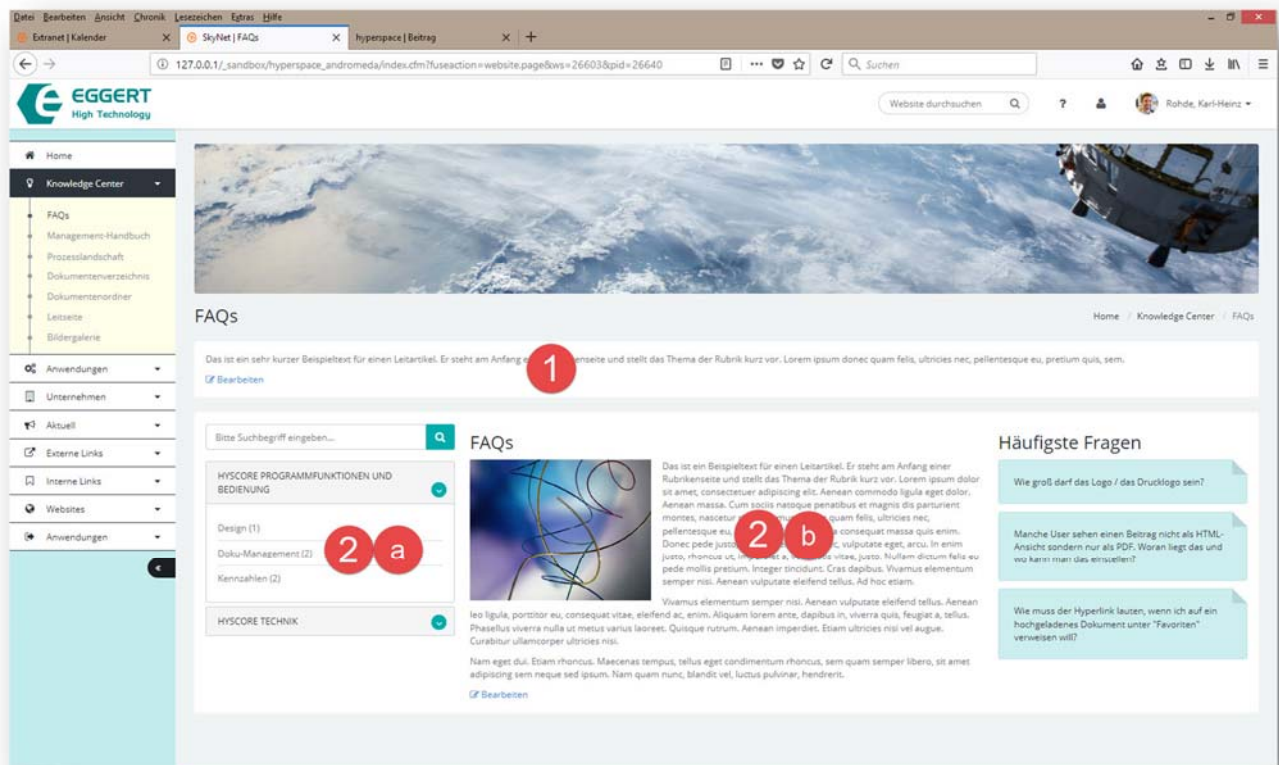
Datei Bearbeiten Ansicht Chronik Lesezeichen Extras Hilfe

Extranet | Kalender × SkyNet | FAQs × hyperspace | Beitrag × +

127.0.0.1/_sandbox/hyperspace_andromeda/index.cfm?fuseaction=website.page&ws=26603&pid=26640 Suchen

EGGERT High Technology

Website durchsuchen ? Rohde, Karl-Heinz

Home
Knowledge Center
FAQs
Management-Handbuch
Prozesslandschaft
Dokumentenverzeichnis
Dokumentenordner
Leitseite
Bildergalerie
Anwendungen
Unternehmen
Aktuell
Externe Links
Interne Links
Websites
Anwendungen

FAQs

Home / Knowledge Center / FAQs

Das ist ein sehr kurzer Beispieltext für einen Leitartikel. Er steht am Anfang e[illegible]enseite und stellt das Thema der Rubrik kurz vor. Lorem ipsum donec quam felis, ultricies nec, pellentesque eu, pretium quis, sem.

1

Bearbeiten

Bitte Suchbegriff eingeben...

HYSCORE PROGRAMMFUNKTIONEN UND BEDIENUNG

Design (1)
Doku-Management (2)
Kennzahlen (2)

2 a

HYSCORE TECHNIK

FAQs

Das ist ein Beispieltext für einen Leitartikel. Er steht am Anfang einer Rubrikenseite und stellt das Thema der Rubrik kurz vor. Lorem ipsum dolor sit amet, consectetuer adipiscing elit. Aenean commodo ligula eget dolor. Aenean massa. Cum sociis natoque penatibus et magnis dis parturient montes, nascetur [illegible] quam felis, ultricies nec, pellentesque eu, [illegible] consequat massa quis enim. Donec pede justo, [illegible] vulputate eget, arcu. In enim justo, rhoncus ut, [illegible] vitae, justo. Nullam dictum felis eu pede mollis pretium. Integer tincidunt. Cras dapibus. Vivamus elementum semper nisi. Aenean vulputate eleifend tellus. Ad hoc etiam.

2 b

Vivamus elementum semper nisi. Aenean vulputate eleifend tellus. Aenean leo ligula, porttitor eu, consequat vitae, eleifend ac, enim. Aliquam lorem ante, dapibus in, viverra quis, feugiat a, tellus. Phasellus viverra nulla ut metus varius laoreet. Quisque rutrum. Aenean imperdiet. Etiam ultricies nisi vel augue. Curabitur ullamcorper ultricies nisi.

Nam eget dui. Etiam rhoncus. Maecenas tempus, tellus eget condimentum rhoncus, sem quam semper libero, sit amet adipiscing sem neque sed ipsum. Nam quam nunc, blandit vel, luctus pulvinar, hendrerit.

Bearbeiten

Häufigste Fragen

Wie groß darf das Logo / das Drucklogo sein?

Manche User sehen einen Beitrag nicht als HTML-Ansicht sondern nur als PDF. Woran liegt das und wo kann man das einstellen?

Wie muss der Hyperlink lauten, wenn ich auf ein hochgeladenes Dokument unter "Favoriten" verweisen will?